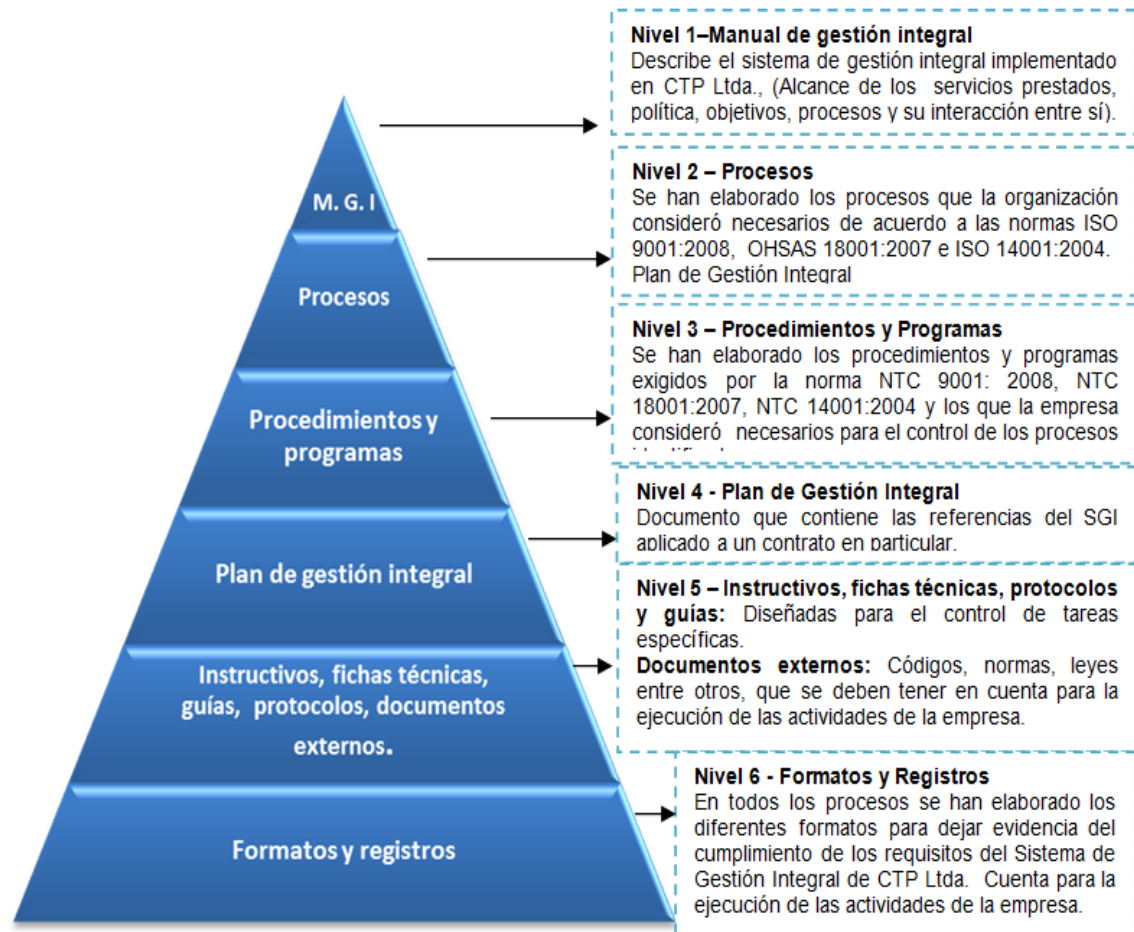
M. G. I

Procesos

Procedimientos y programas

Plan de gestión integral

Instructivos, fichas técnicas, guías, protocolos, documentos externos.

Formatos y registros

Nivel 1–Manual de gestión integral
Describe el sistema de gestión integral implementado en CTP Ltda., (Alcance de los servicios prestados, política, objetivos, procesos y su interacción entre sí).

Nivel 2 – Procesos
Se han elaborado los procesos que la organización consideró necesarios de acuerdo a las normas ISO 9001:2008, OHSAS 18001:2007 e ISO 14001:2004. Plan de Gestión Integral

Nivel 3 – Procedimientos y Programas
Se han elaborado los procedimientos y programas exigidos por la norma NTC 9001: 2008, NTC 18001:2007, NTC 14001:2004 y los que la empresa consideró necesarios para el control de los procesos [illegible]

Nivel 4 - Plan de Gestión Integral
Documento que contiene las referencias del SGI aplicado a un contrato en particular.

Nivel 5 – Instructivos, fichas técnicas, protocolos y guías: Diseñadas para el control de tareas específicas.
Documentos externos: Códigos, normas, leyes entre otros, que se deben tener en cuenta para la ejecución de las actividades de la empresa.

Nivel 6 - Formatos y Registros
En todos los procesos se han elaborado los diferentes formatos para dejar evidencia del cumplimiento de los requisitos del Sistema de Gestión Integral de CTP Ltda. Cuenta para la ejecución de las actividades de la empresa.